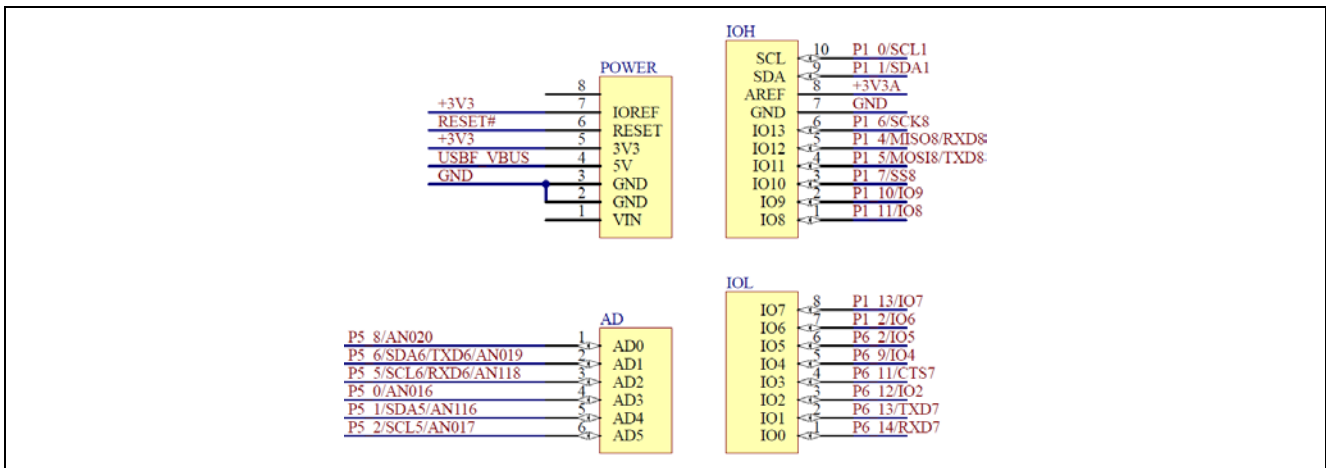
POWER

8
+3V3 7 IOREF
RESET# 6 RESET
+3V3 5 3V3
USBF VBUS 4 5V
GND 3 GND
2 GND
1 VIN

IOH

SCL 10 P1 0/SCL1
SDA 9 P1 1/SDA1
AREF 8 +3V3A
GND 7 GND
IO13 6 P1 6/SCK8
IO12 5 P1 4/MISO8/RXD8
IO11 4 P1 5/MOSI8/TXD8
IO10 3 P1 7/SS8
IO9 2 P1 10/IO9
IO8 1 P1 11/IO8

AD

P5 8/AN020 1 AD0
P5 6/SDA6/TXD6/AN019 2 AD1
P5 5/SCL6/RXD6/AN118 3 AD2
P5 0/AN016 4 AD3
P5 1/SDA5/AN116 5 AD4
P5 2/SCL5/AN017 6 AD5

IOL

IO7 8 P1 13/IO7
IO6 7 P1 2/IO6
IO5 6 P6 2/IO5
IO4 5 P6 9/IO4
IO3 4 P6 11/CTS7
IO2 3 P6 12/IO2
IO1 2 P6 13/TXD7
IO0 1 P6 14/RXD7